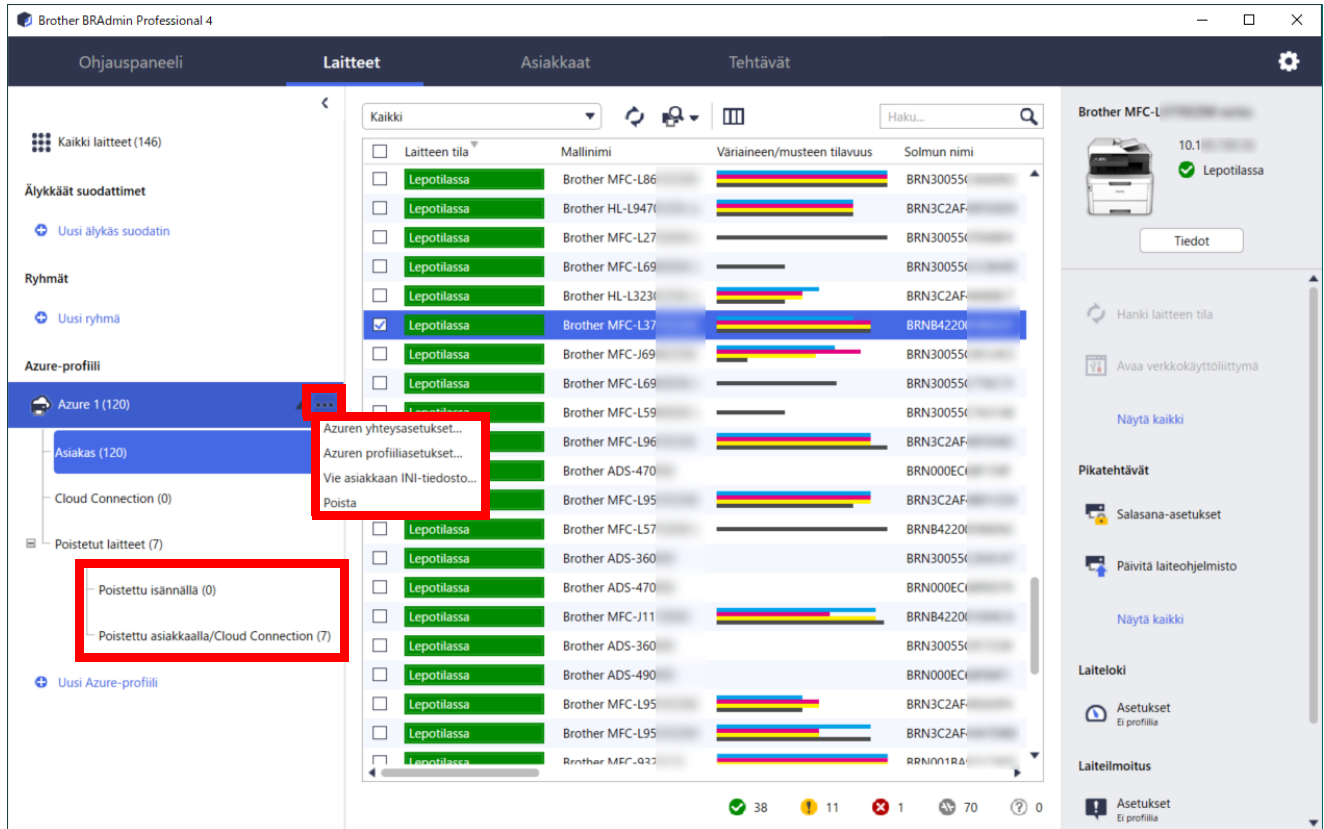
Brother BRAdmin Professional 4

Ohjauspaneeli | Laitteet | Asiakkaat | Tehtävät

Kaikki laitteet (146)

Älykkäät suodattimet

Uusi älykäs suodatin

Ryhmät

Uusi ryhmä

Azure-profiili

Azure 1 (120)

Asiakas (120)

Cloud Connection (0)

Poistetut laitteet (7)

Poistettu isännällä (0)

Poistettu asiakkaalla/Cloud Connection (7)

Uusi Azure-profiili

Azuren yhteysasetukset...
Azuren profiiliasetukset...
Vie asiakkaan INI-tiedosto...
Poista

Kaikki

Haku...

| | Laitteen tila | Mallinimi | Väriaineen/musteen tilavuus | Solmun nimi |
|---|---|---|---|---|
| | Lepotilassa | Brother MFC-L86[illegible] | | BRN30055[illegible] |
| | Lepotilassa | Brother HL-L947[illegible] | | BRN3C2AF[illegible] |
| | Lepotilassa | Brother MFC-L27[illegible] | | BRN30055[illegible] |
| | Lepotilassa | Brother MFC-L69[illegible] | | BRN30055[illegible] |
| | Lepotilassa | Brother HL-L323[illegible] | | BRN3C2AF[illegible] |
| ☑ | Lepotilassa | Brother MFC-L37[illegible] | | BRNB4220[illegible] |
| | Lepotilassa | Brother MFC-J69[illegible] | | BRN30055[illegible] |
| | Lepotilassa | Brother MFC-L69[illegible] | | BRN30055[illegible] |
| | Lepotilassa | Brother MFC-L59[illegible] | | BRN30055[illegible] |
| | Lepotilassa | Brother MFC-L96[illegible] | | BRN3C2AF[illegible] |
| | Lepotilassa | Brother ADS-470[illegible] | | BRN000EC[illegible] |
| | Lepotilassa | Brother MFC-L95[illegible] | | BRN3C2AF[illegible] |
| | Lepotilassa | Brother MFC-L57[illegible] | | BRNB4220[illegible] |
| | Lepotilassa | Brother ADS-360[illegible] | | BRN30055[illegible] |
| | Lepotilassa | Brother ADS-470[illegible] | | BRN000EC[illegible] |
| | Lepotilassa | Brother MFC-J11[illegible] | | BRNB4220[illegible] |
| | Lepotilassa | Brother ADS-360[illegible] | | BRN30055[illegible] |
| | Lepotilassa | Brother ADS-490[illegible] | | BRN000EC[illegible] |
| | Lepotilassa | Brother MFC-L95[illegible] | | BRN3C2AF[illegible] |
| | Lepotilassa | Brother MFC-L95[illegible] | | BRN3C2AF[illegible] |
| | Lepotilassa | Brother MFC-93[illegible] | | BRN001BA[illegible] |

38 11 1 70 0

Brother MFC-L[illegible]

10.1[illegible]

Lepotilassa

Tiedot

Hanki laitteen tila

Avaa verkkokäyttöliittymä

Näytä kaikki

Pikatehtävät

Salasana-asetukset

Päivitä laiteohjelmisto

Näytä kaikki

Laiteloki

Asetukset
Ei profiilia

Laiteilmoitus

Asetukset
Ei profiilia